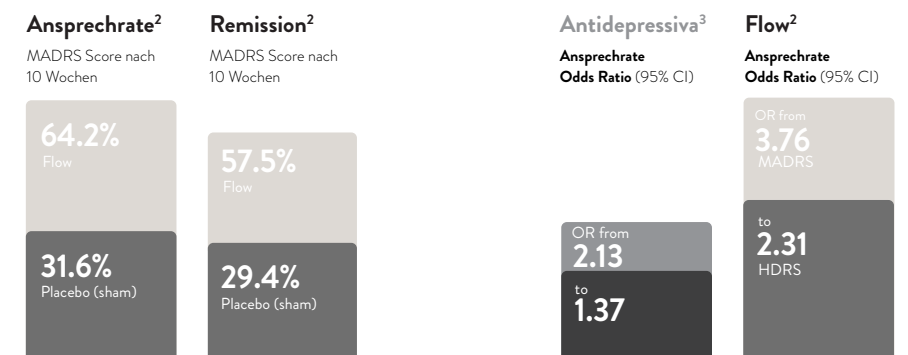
Ansprechrate$^2$
MADRS Score nach 10 Wochen

64.2%
Flow

31.6%
Placebo (sham)

Remission$^2$
MADRS Score nach 10 Wochen

57.5%
Flow

29.4%
Placebo (sham)

Antidepressiva$^3$
Ansprechrate
Odds Ratio (95% CI)

OR from
2.13
to
1.37

Flow$^2$
Ansprechrate
Odds Ratio (95% CI)

OR from
3.76
MADRS
to
2.31
HDRS